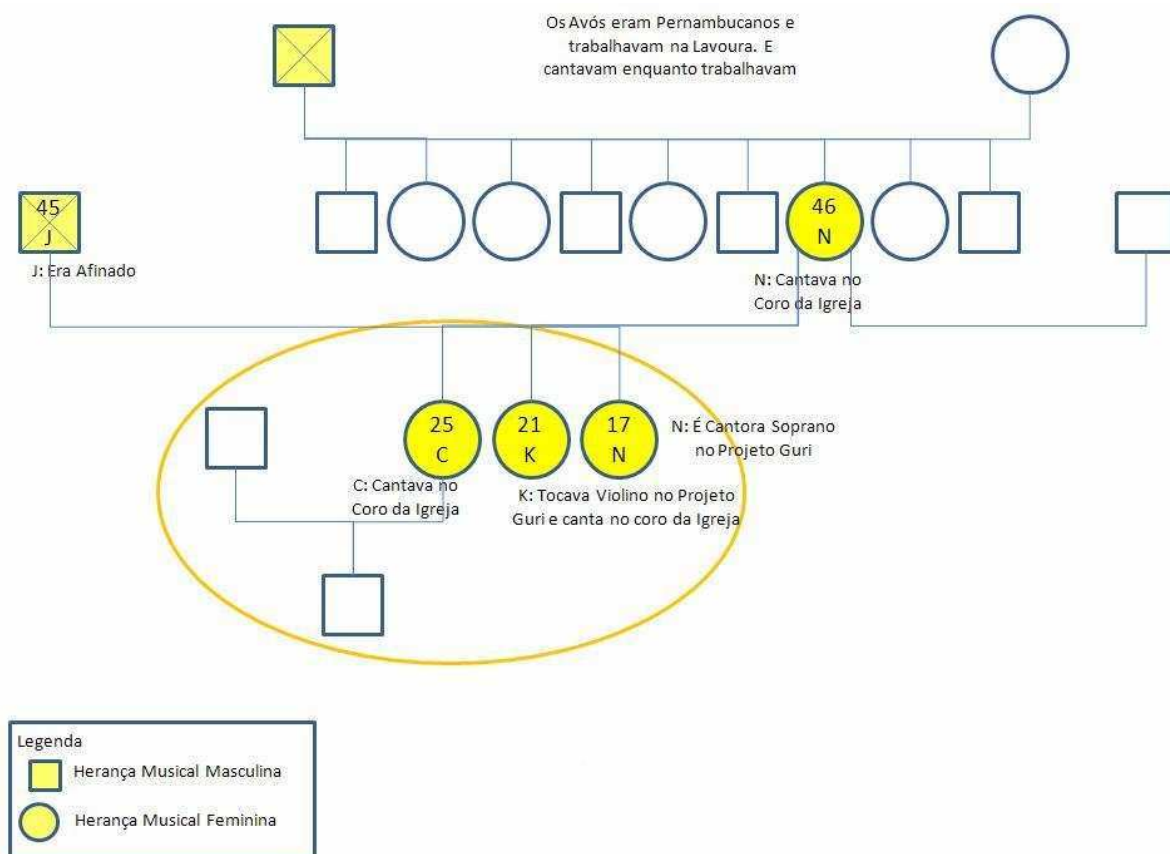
Os Avós eram Pernambucanos e trabalhavam na Lavoura. E cantavam enquanto trabalhavam

45
J

J: Era Afinado

46
N

N: Cantava no Coro da Igreja

25
C

21
K

17
N

N: É Cantora Soprano no Projeto Guri

C: Cantava no Coro da Igreja

K: Tocava Violino no Projeto Guri e canta no coro da Igreja

Legenda
Herança Musical Masculina
Herança Musical Feminina